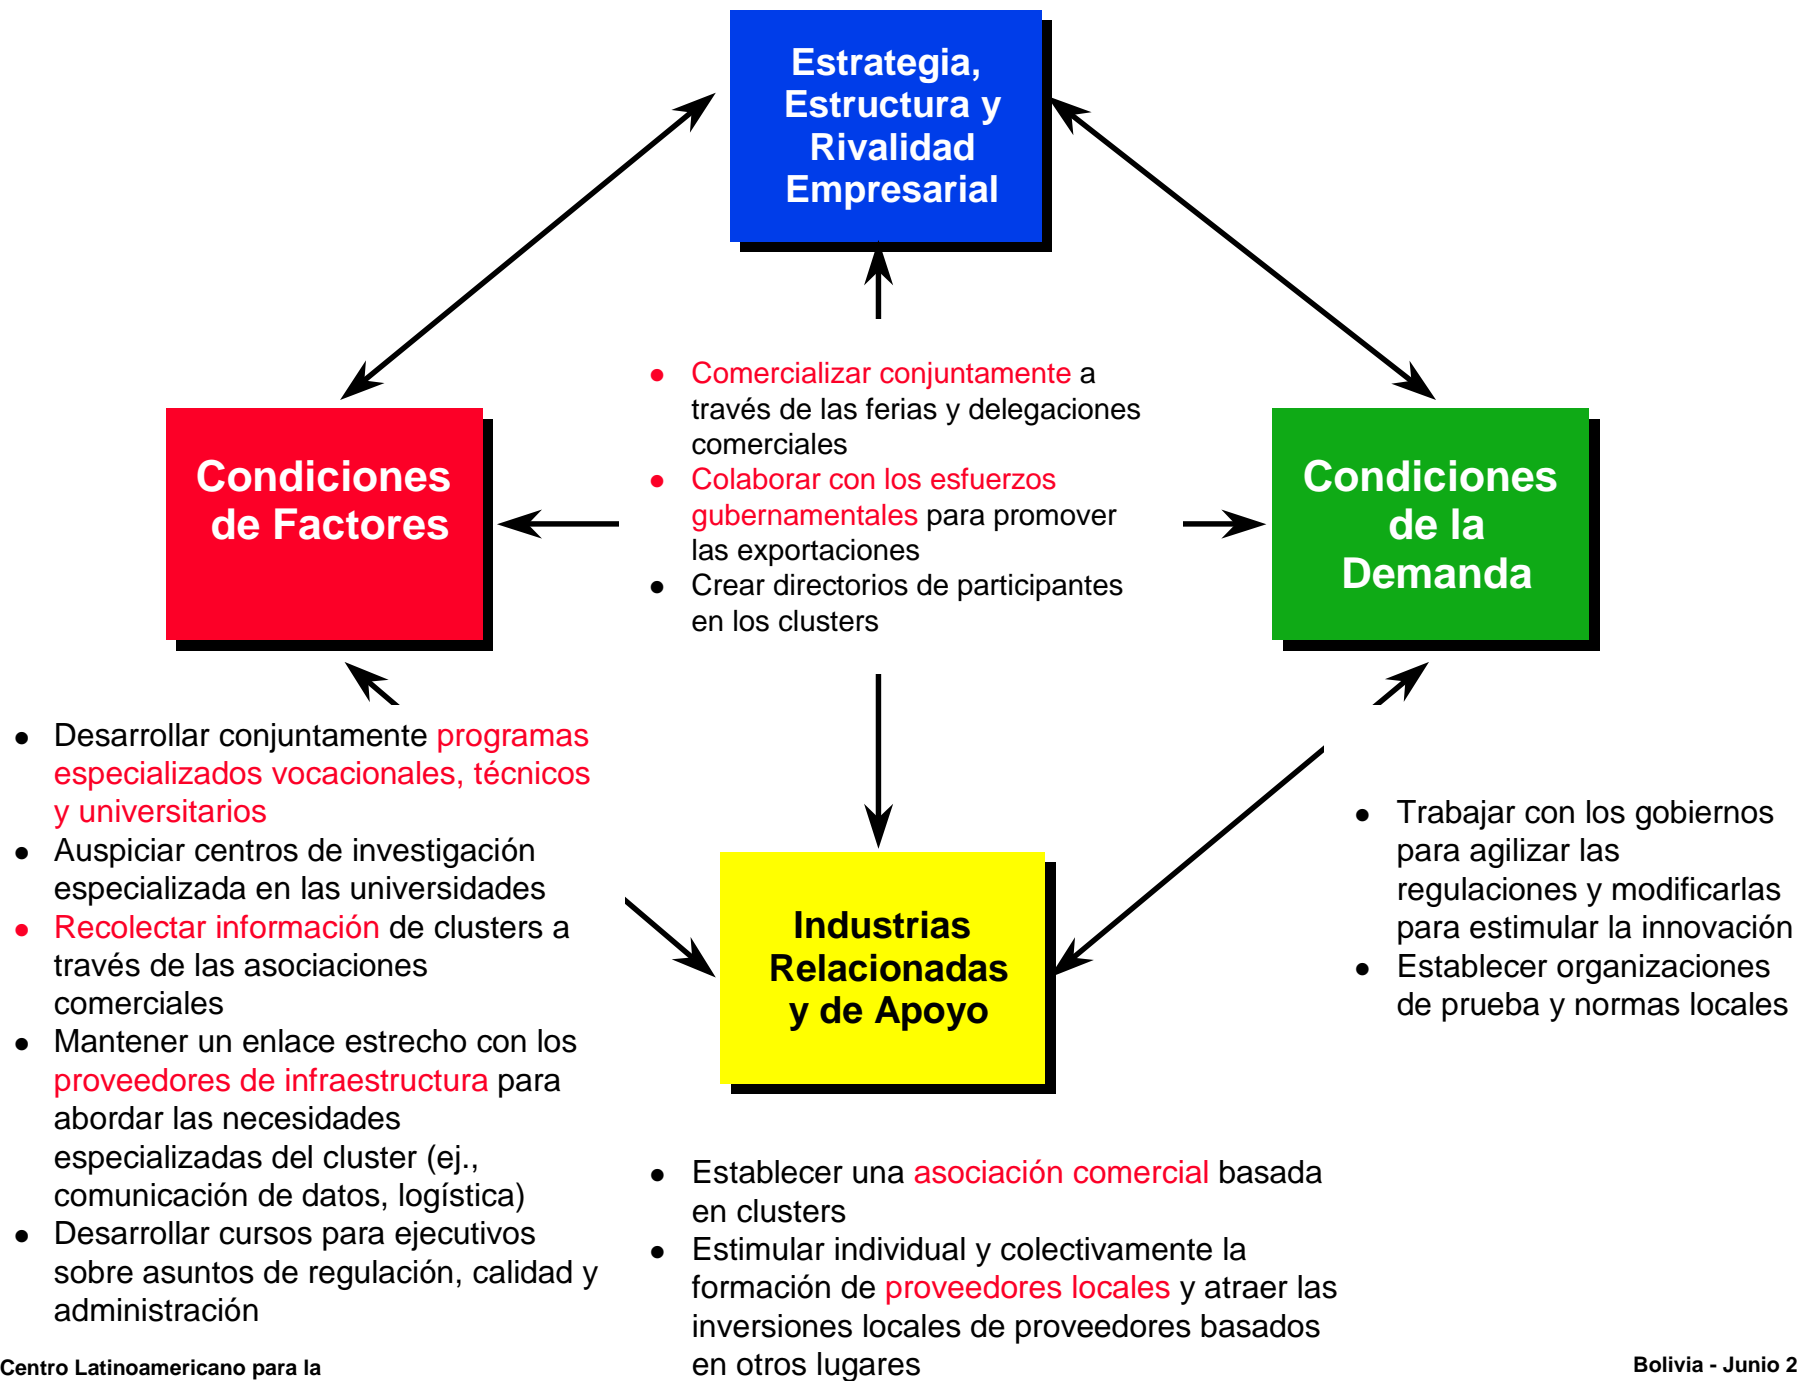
Estrategia, Estructura y Rivalidad Empresarial

Comercializar conjuntamente a través de las ferias y delegaciones comerciales
Colaborar con los esfuerzos gubernamentales para promover las exportaciones
Crear directorios de participantes en los clusters

Condiciones de Factores

Condiciones de la Demanda

Desarrollar conjuntamente programas especializados vocacionales, técnicos y universitarios
Auspiciar centros de investigación especializada en las universidades
Recolectar información de clusters a través de las asociaciones comerciales
Mantener un enlace estrecho con los proveedores de infraestructura para abordar las necesidades especializadas del cluster (ej., comunicación de datos, logística)
Desarrollar cursos para ejecutivos sobre asuntos de regulación, calidad y administración

Industrias Relacionadas y de Apoyo

Trabajar con los gobiernos para agilizar las regulaciones y modificarlas para estimular la innovación
Establecer organizaciones de prueba y normas locales

Establecer una asociación comercial basada en clusters
Estimular individual y colectivamente la formación de proveedores locales y atraer las inversiones locales de proveedores basados en otros lugares

Centro Latinoamericano para la

Bolivia - Junio 2